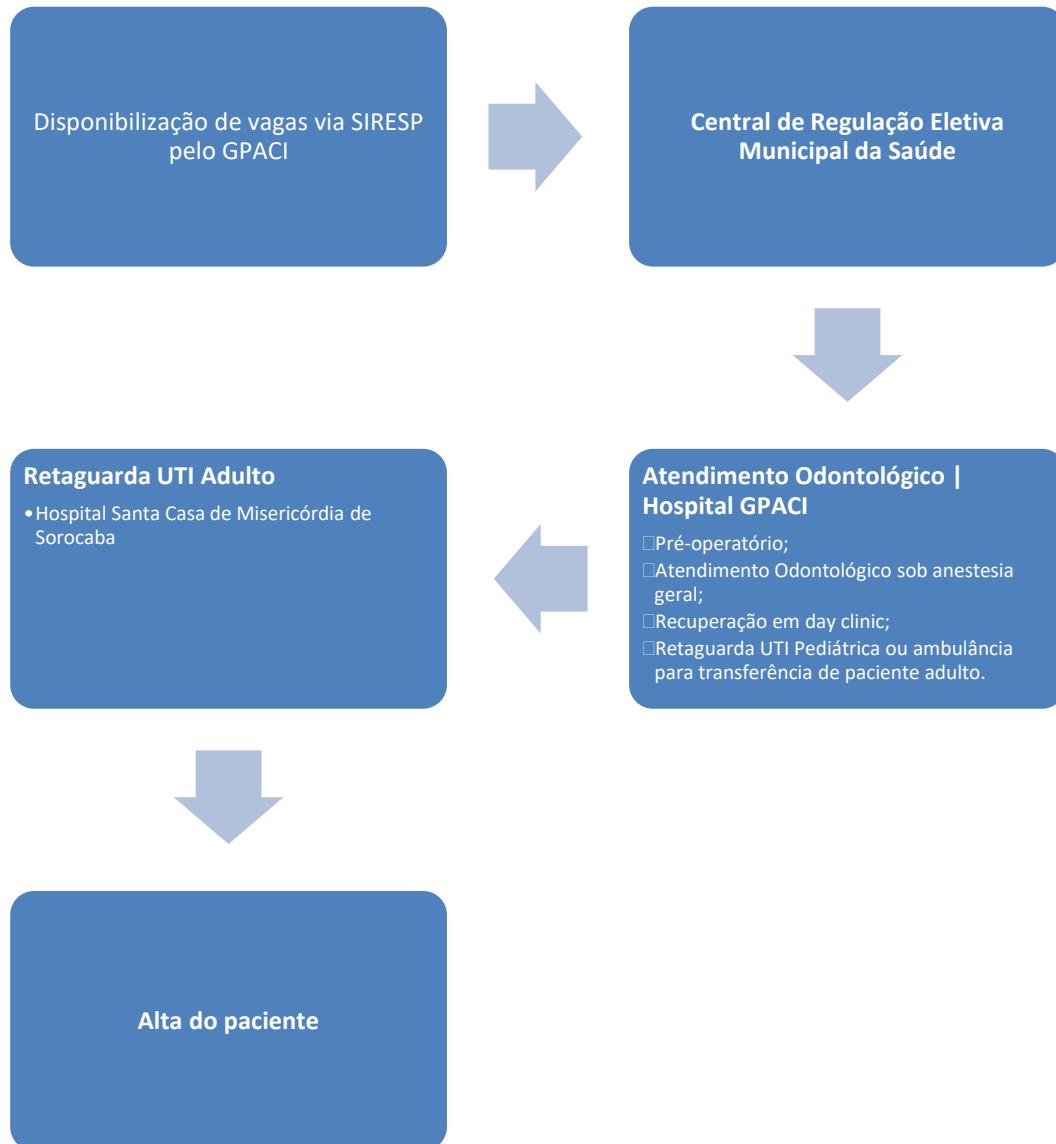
Disponibilização de vagas via SIRESP pelo GPACI

Central de Regulação Eletiva Municipal da Saúde

Atendimento Odontológico | Hospital GPACI

□Pré-operatório;
□Atendimento Odontológico sob anestesia geral;
□Recuperação em day clinic;
□Retaguarda UTI Pediátrica ou ambulância para transferência de paciente adulto.

Retaguarda UTI Adulto

• Hospital Santa Casa de Misericórdia de Sorocaba

Alta do paciente